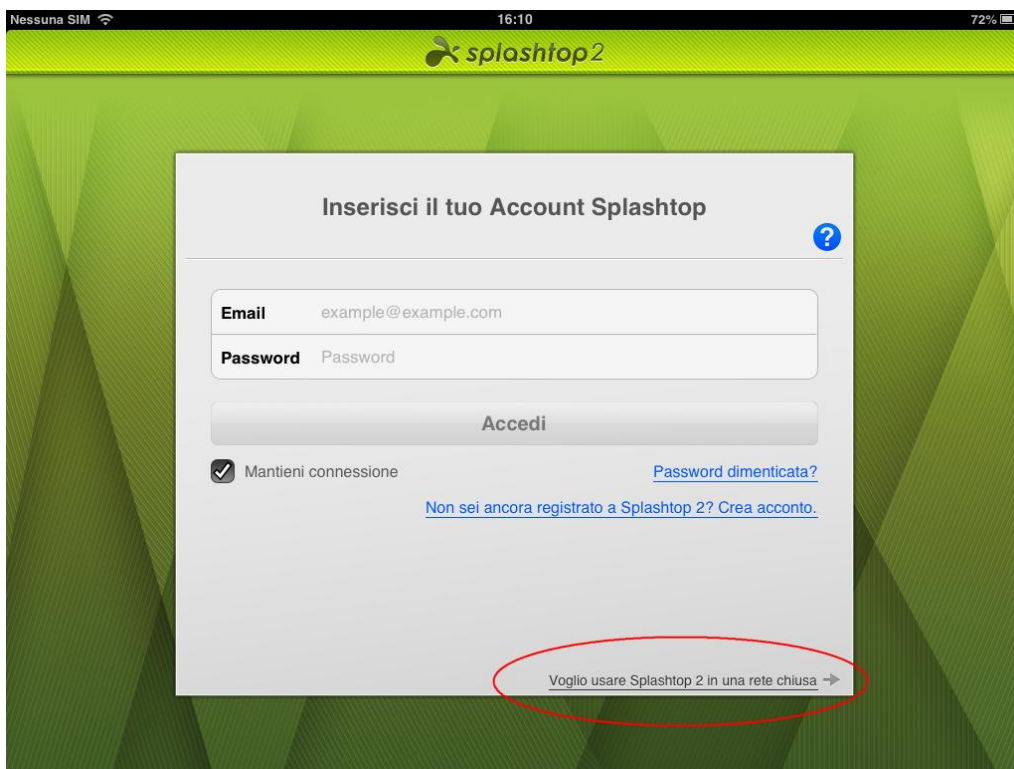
Nessuna SIM

16:10

72%

splashtop2

Inserisci il tuo Account Splashtop

?

Email example@example.com

Password Password

Accedi

Mantieni connessione

Password dimenticata?

Non sei ancora registrato a Splashtop 2? Crea acconto.

Voglio usare Splashtop 2 in una rete chiusa